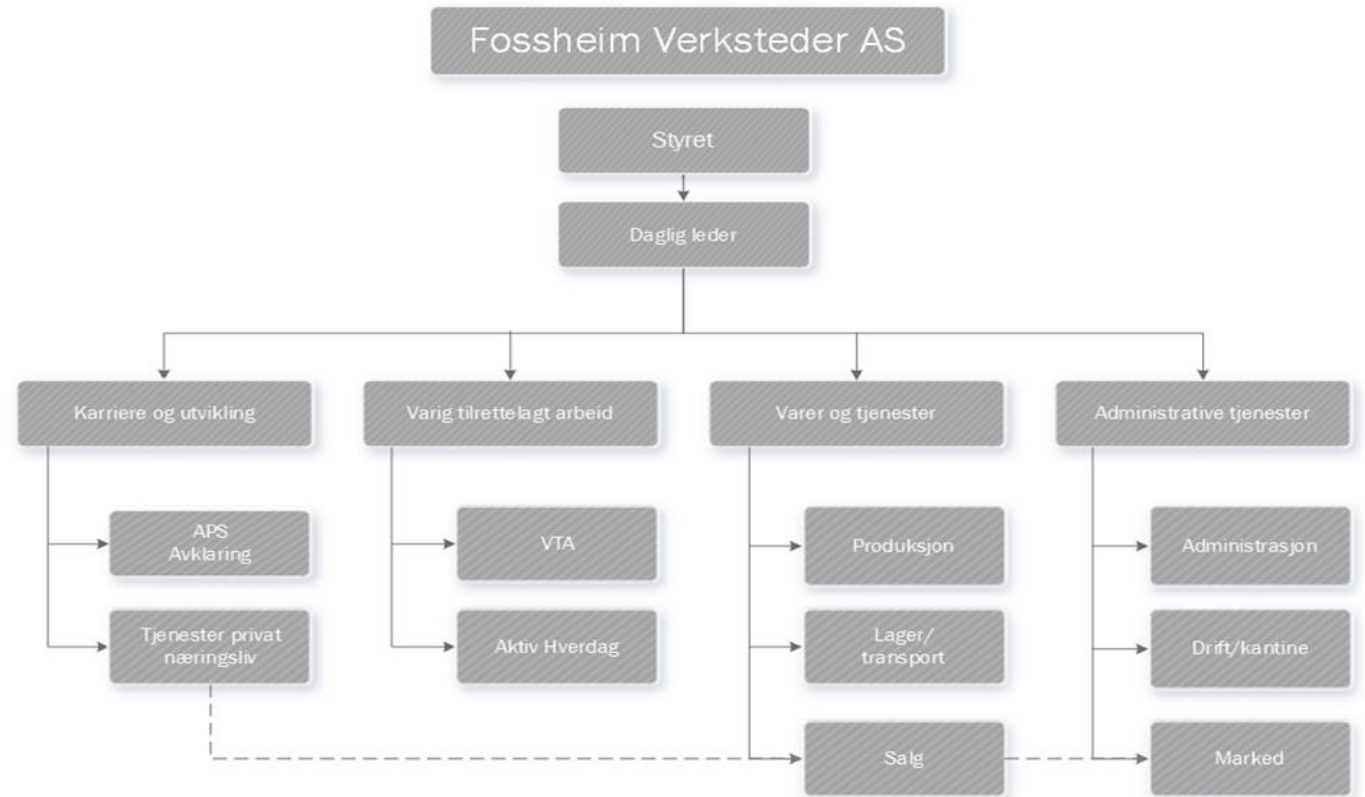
Fossheim Verksteder AS

Styret

Daglig leder

Karriere og utvikling

Varig tilrettelagt arbeid

Varer og tjenester

Administrative tjenester

APS
Avklaring

Tjenester privat
næringsliv

VTA

Aktiv Hverdag

Produksjon

Lager/
transport

Salg

Administrasjon

Drift/kantine

Marked